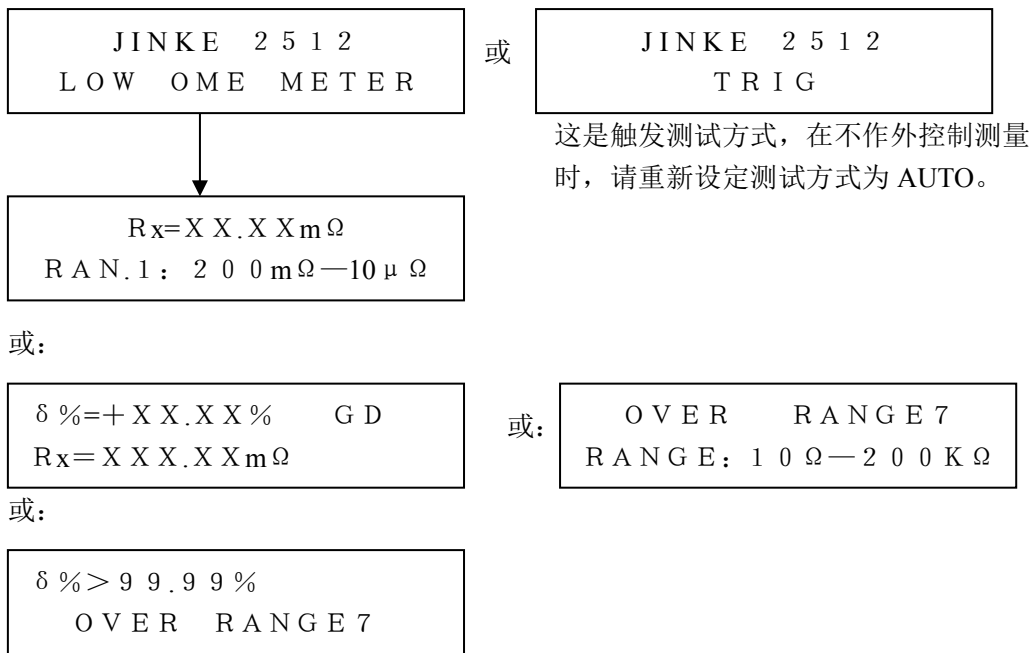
JINKE 2512
LOW OME METER

或

JINKE 2512
TRIG

这是触发测试方式，在不作外控制测量时，请重新设定测试方式为 AUTO。

Rx=XX.XXmΩ
RAN.1：200mΩ—10μΩ

或：

δ%=+XX.XX% GD
Rx=XXX.XXmΩ

或：

OVER RANGE7
RANGE：10Ω—200KΩ

或：

δ%>99.99%
OVER RANGE7